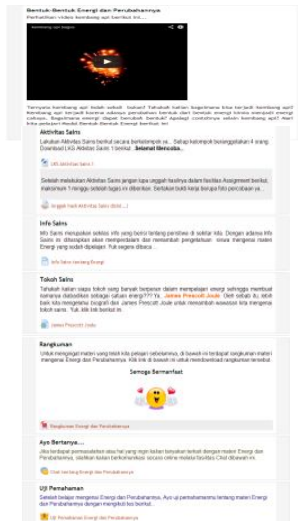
Bentuk-Bentuk Energi dan Perubahannya

Perhatikan video kembang api berikut ini....

kembang api kepala

Ternyata kembang api telah seleh... bukan? Tahukah kalian bagaimana bisa terjadi kembang api? Kembang api terjadi karena adanya perubahan bentuk dari energi kimia menjadi energi cahaya. Bagaimana energi dapat berubah bentuk? Apakah contohnya selain kembang api? Mari kita pelajari Modul Bentuk Energi berikut ini!

Aktivitas Sains

Lakukan Aktivitas Sains berikut secara berkelompok ya... Setiap kelompok beranggotakan 4 orang. Download LKS Aktivitas Sains 1 berikut. Selamat Mencoba...

LKS Aktivitas Sains 1

Setelah melakukan Aktivitas Sains jangan lupa unggah hasilnya dalam fasilitas Assignment berikut, maksimal 1 minggu setelah tugas ini diberikan. Berikan tugasmu pada fasilitas ...

Unggah Hasil Aktivitas Sains disini ...!

Info Sains

Info Sains ini merupakan sebuah informasi tambahan mengenai peristiwa di sekitar kita. Dengan adanya Info Sains ini diharapkan akan menambah pengetahuan siswa mengenai materi Energi yang sedang dipelajari. Yuk segera dibaca ...

Info Sains tentang Energi

Tokoh Sains

Tahukah kalian siapa tokoh yang banyak berjasa dalam mempelajari energi sehingga membuat namanya diabadikan sebagai satuan energi??? Ya, James Prescott Joule. Oleh sebab itu, lebih baik kita mengenal biografi dari James Prescott Joule untuk menambah wawasan kita mengenai tokoh sains. Yuk, klik link berikut ini.

James Prescott Joule

Rangkuman

Untuk mengingat materi yang telah kita pelajari sebelumnya, di bawah ini terdapat rangkuman materi mengenai Energi dan Perubahannya. Klik link di bawah ini untuk membuka rangkuman tersebut.

Semoga Bermanfaat

Rangkuman Energi dan Perubahannya

Ayo Bertanya....

Jika terdapat permasalahan atau hal yang ingin kalian tanyakan terkait dengan materi Energi dan Perubahannya, silahkan kalian berkomunikasi secara online melalui fasilitas Chat dibawah ini.

Chat tentang Energi dan Perubahannya

Uji Pemahaman

Setelah belajar mengenai Energi dan Perubahannya, ayo uji pemahamanmu tentang materi Energi dan Perubahannya dengan mengikuti kuis berikut...

Uji Pemahaman Energi dan Perubahannya